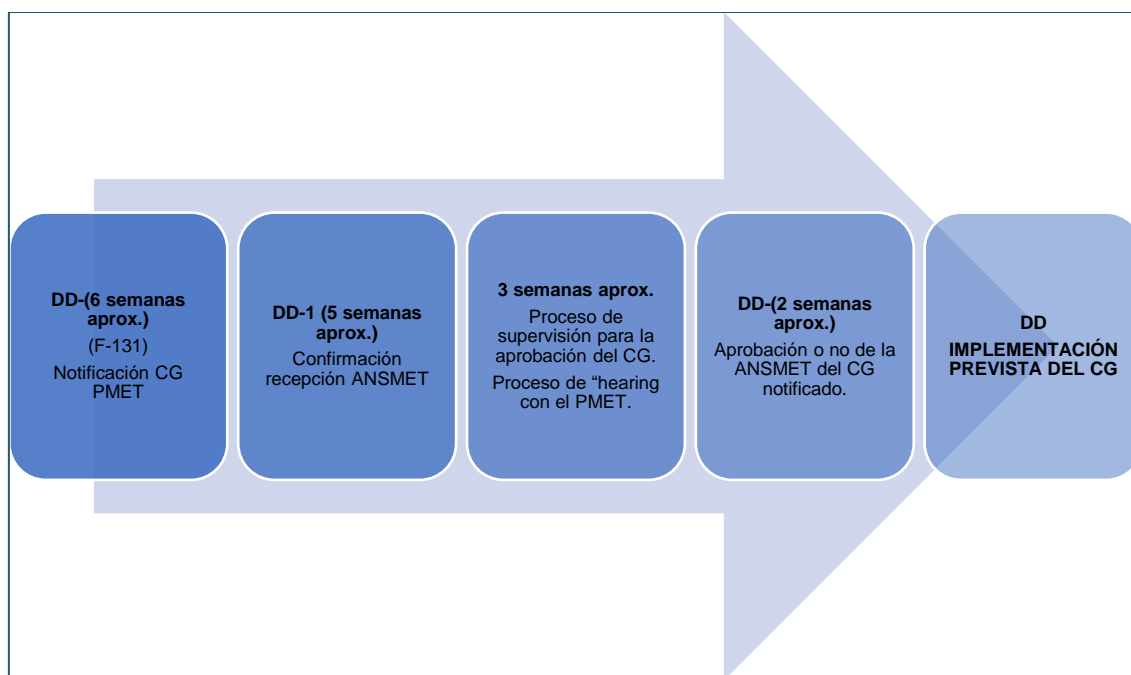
DD-(6 semanas aprox.)

(F-131)

Notificación CG PMET

DD-1 (5 semanas aprox.)

Confirmación recepción ANSMET

3 semanas aprox.

Proceso de supervisión para la aprobación del CG.

Proceso de “hearing con el PMET.

DD-(2 semanas aprox.)

Aprobación o no de la ANSMET del CG notificado.

DD

IMPLEMENTACIÓN PREVISTA DEL CG